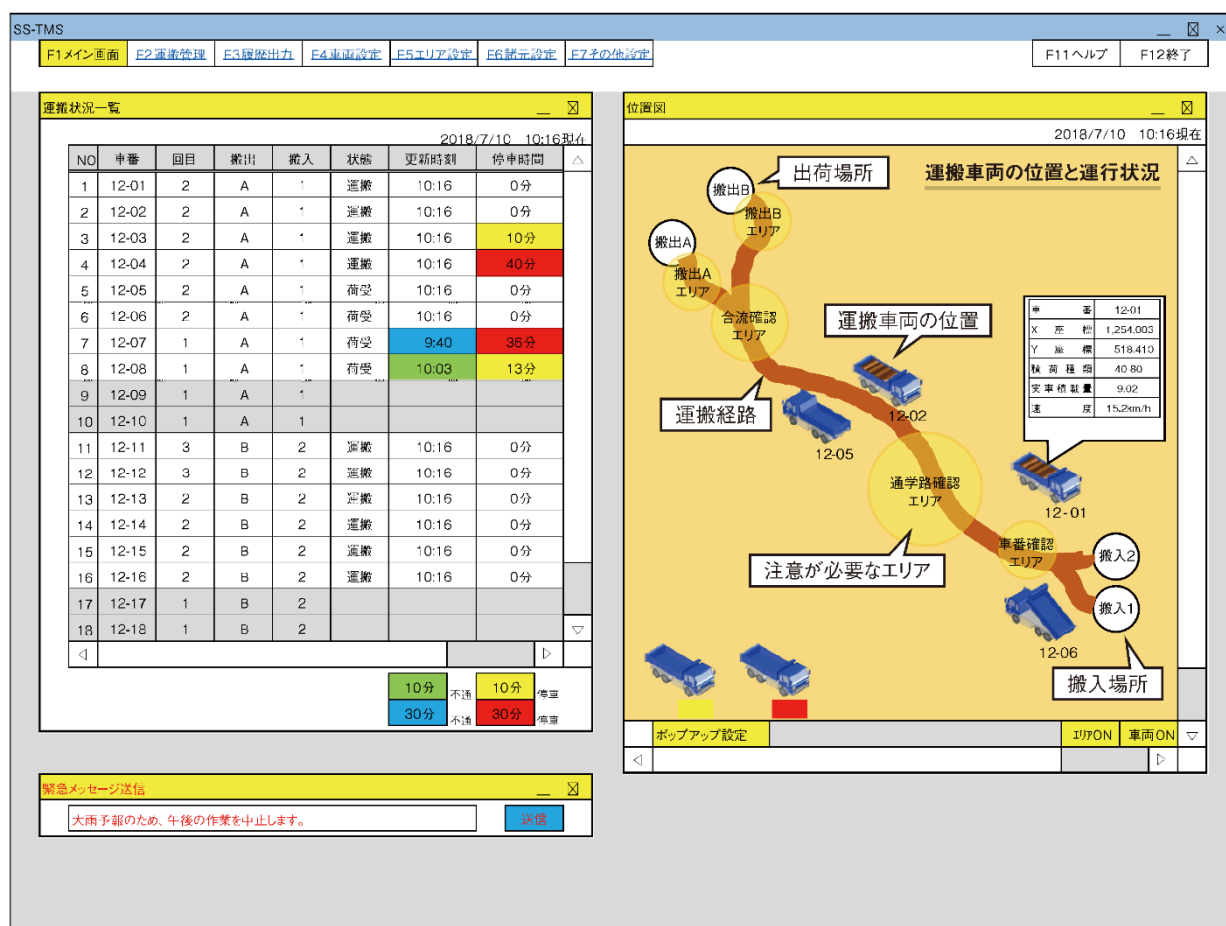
SS-TMS

F1メイン画面 F2運搬管理 F3履歴出力 F4車両設定 F5エリア設定 F6諸元設定 F7その他設定

F11ヘルプ F12終了

運搬状況一覧

2018/7/10 10:16現在

| NO | 車番 | 回目 | 搬出 | 搬入 | 状態 | 更新時刻 | 停車時間 |
|---|---|---|---|---|---|---|---|
| 1 | 12-01 | 2 | A | 1 | 運搬 | 10:16 | 0分 |
| 2 | 12-02 | 2 | A | 1 | 運搬 | 10:16 | 0分 |
| 3 | 12-03 | 2 | A | 1 | 運搬 | 10:16 | 10分 |
| 4 | 12-04 | 2 | A | 1 | 運搬 | 10:16 | 40分 |
| 5 | 12-05 | 2 | A | 1 | 荷受 | 10:16 | 0分 |
| 6 | 12-06 | 2 | A | 1 | 荷受 | 10:16 | 0分 |
| 7 | 12-07 | 1 | A | 1 | 荷受 | 9:40 | 36分 |
| 8 | 12-08 | 1 | A | 1 | 荷受 | 10:03 | 13分 |
| 9 | 12-09 | 1 | A | 1 | | | |
| 10 | 12-10 | 1 | A | 1 | | | |
| 11 | 12-11 | 3 | B | 2 | 運搬 | 10:16 | 0分 |
| 12 | 12-12 | 3 | B | 2 | 運搬 | 10:16 | 0分 |
| 13 | 12-13 | 2 | B | 2 | 運搬 | 10:16 | 0分 |
| 14 | 12-14 | 2 | B | 2 | 運搬 | 10:16 | 0分 |
| 15 | 12-15 | 2 | B | 2 | 運搬 | 10:16 | 0分 |
| 16 | 12-16 | 2 | B | 2 | 運搬 | 10:16 | 0分 |
| 17 | 12-17 | 1 | B | 2 | | | |
| 18 | 12-18 | 1 | B | 2 | | | |

10分 不通 10分 停車
30分 不通 30分 停車

緊急メッセージ送信

大雨予報のため、午後の作業を中止します。

送信

位置図

2018/7/10 10:16現在

運搬車両の位置と運行状況

出荷場所
搬出B
搬出B エリア
搬出A
搬出A エリア
合流確認 エリア
運搬車両の位置
運搬経路
12-02
12-05

| 車 番 | 12-01 |
|---|---|
| X 座 標 | 1,254.003 |
| Y 座 標 | 518.410 |
| 積 荷 種 類 | 40-80 |
| 実 車 積 載 量 | 9.02 |
| 速 度 | 15.2km/h |

通学路確認 エリア
12-01
車番確認 エリア
搬入2
搬入1
注意が必要なエリア
12-06
搬入場所

ポップアップ設定 エリアON 車両ON